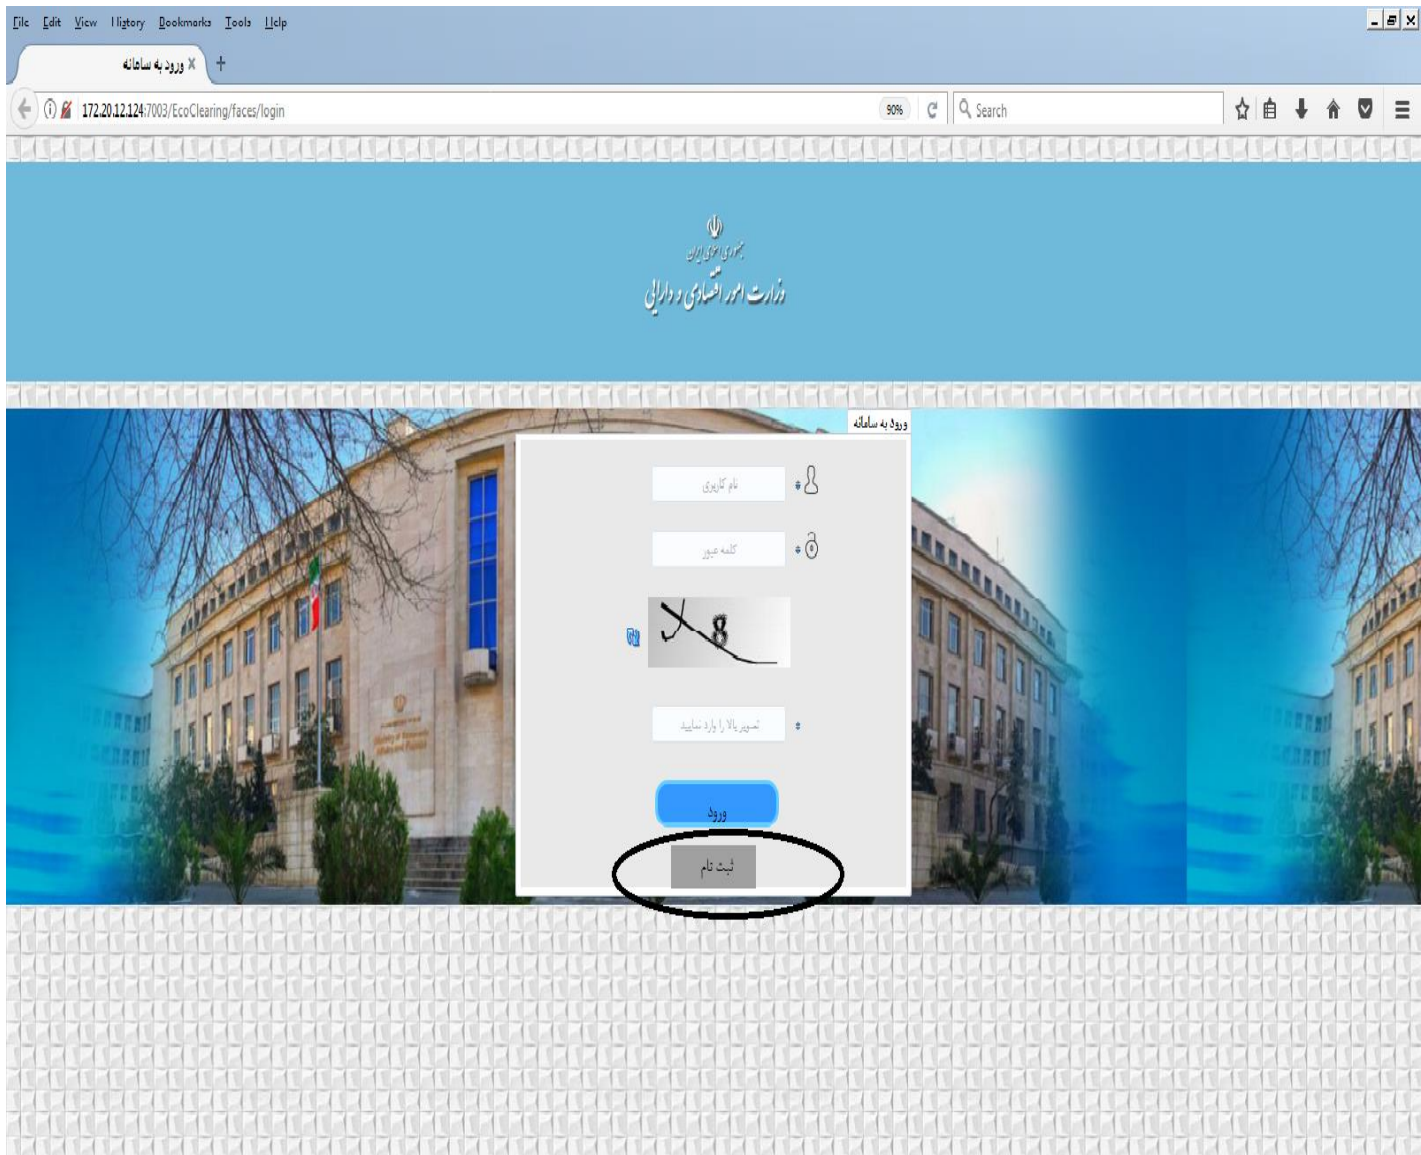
File Edit View History Bookmarks Tools Help

ورود به سامانه

172.20.12.124:7003/EcoClearing/faces/login

90%

Search

جمهوری اسلامی ایران
وزارت امور اقتصادی و دارایی

ورود به سامانه

نام کاربری

کلمه عبور

X8

تصویر بالا را وارد نمایید

ورود

ثبت نام